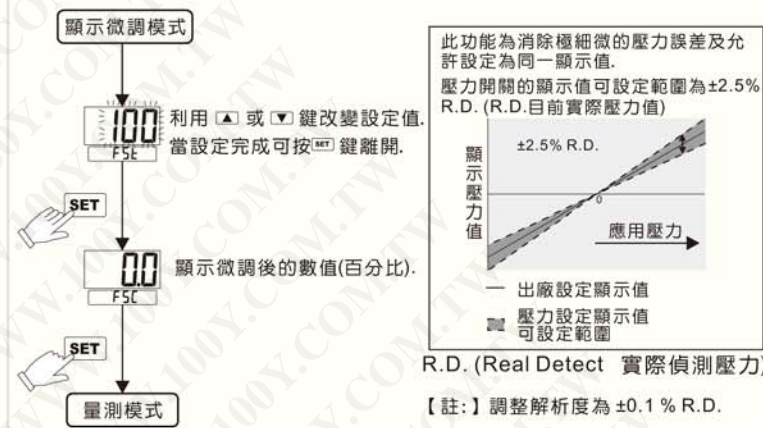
顯示微調模式

100
FSE
利用 ▲ 或 ▼ 鍵改變設定值.
當設定完成可按SET鍵離開.

SET

0.0
FSC
顯示微調後的數值(百分比).

SET

量測模式

此功能為消除極細微的壓力誤差及允許設定為同一顯示值.
壓力開關的顯示值可設定範圍為±2.5% R.D. (R.D.目前實際壓力值)

±2.5% R.D.
顯示壓力值
0
應用壓力

出廠設定顯示值
壓力設定顯示值可設定範圍

R.D. (Real Detect 實際偵測壓力)

【註:】調整解析度為 ±0.1 % R.D.

WWW.100Y.COM.TW